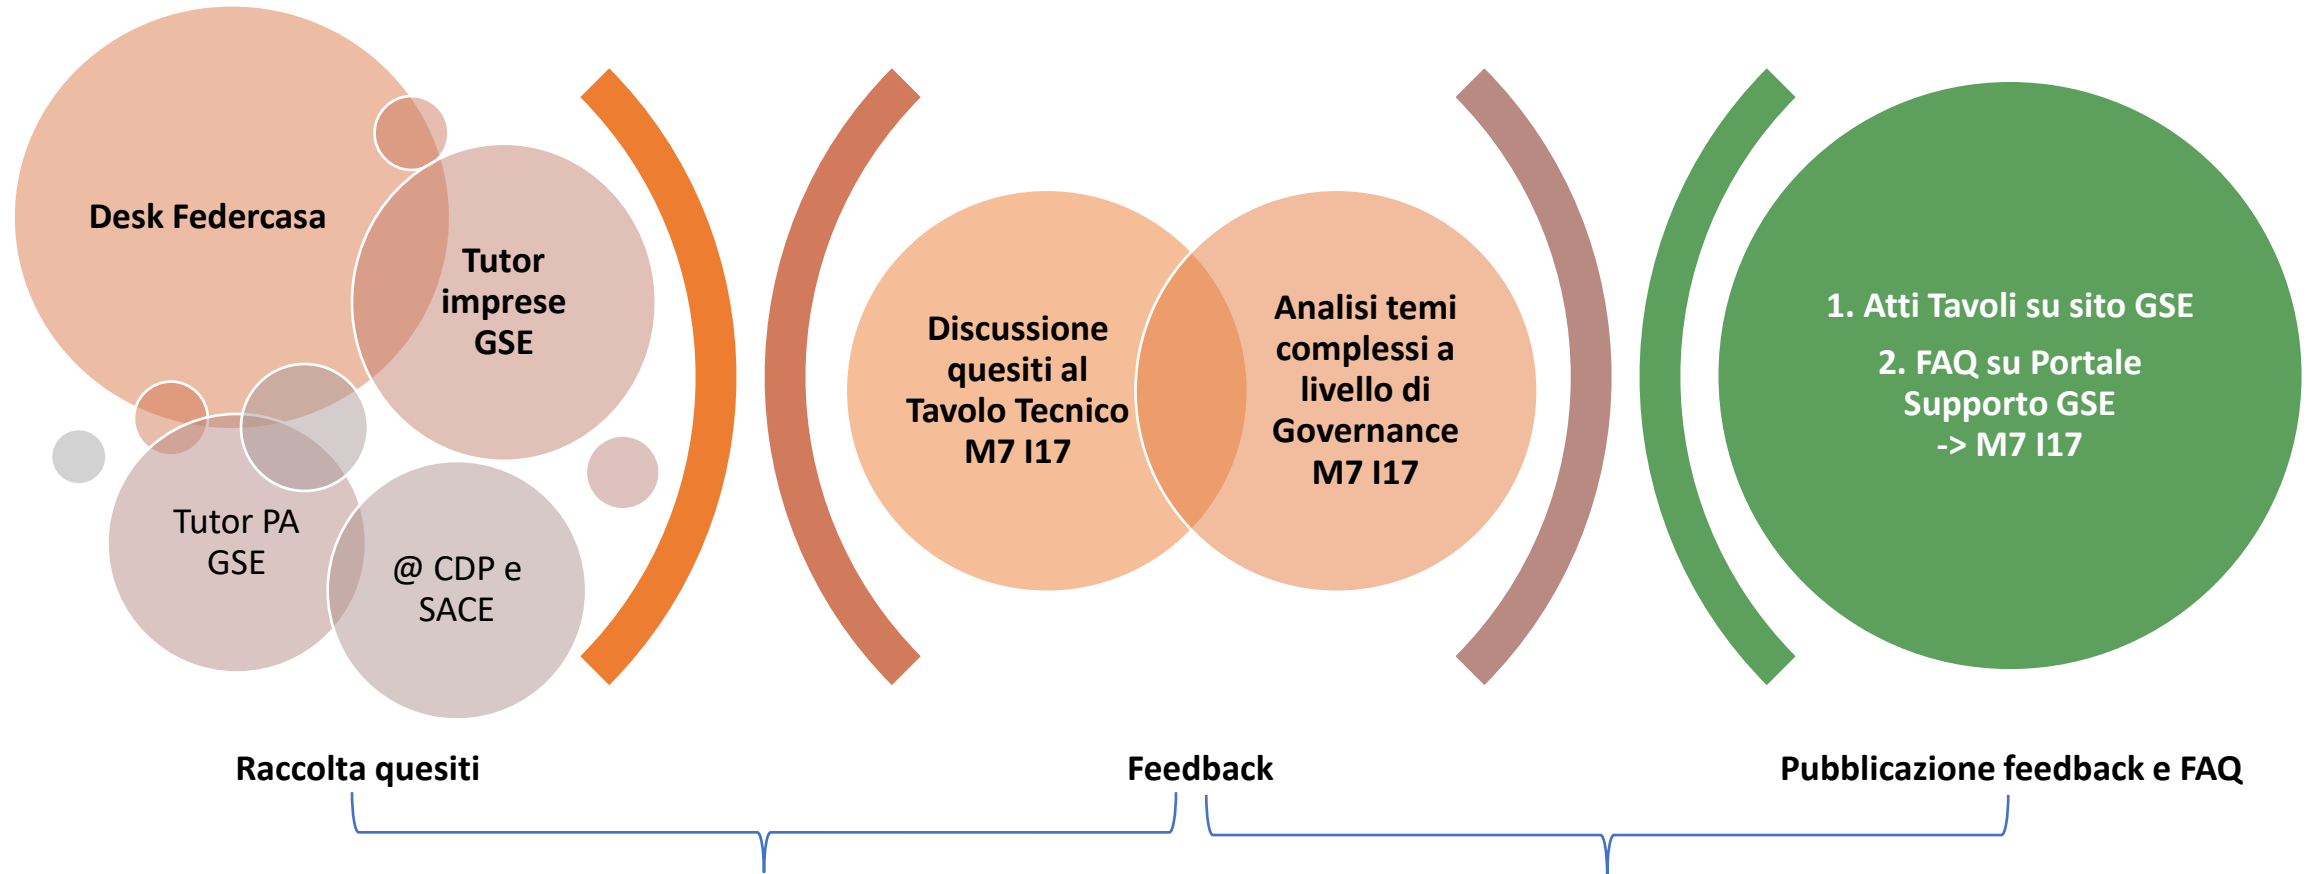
Desk Federcasa

Tutor imprese GSE

Tutor PA GSE

@ CDP e SACE

Discussione quesiti al Tavolo Tecnico M7 I17

Analisi temi complessi a livello di Governance M7 I17

1. Atti Tavoli su sito GSE

2. FAQ su Portale Supporto GSE -> M7 I17

Raccolta quesiti

Feedback

Pubblicazione feedback e FAQ